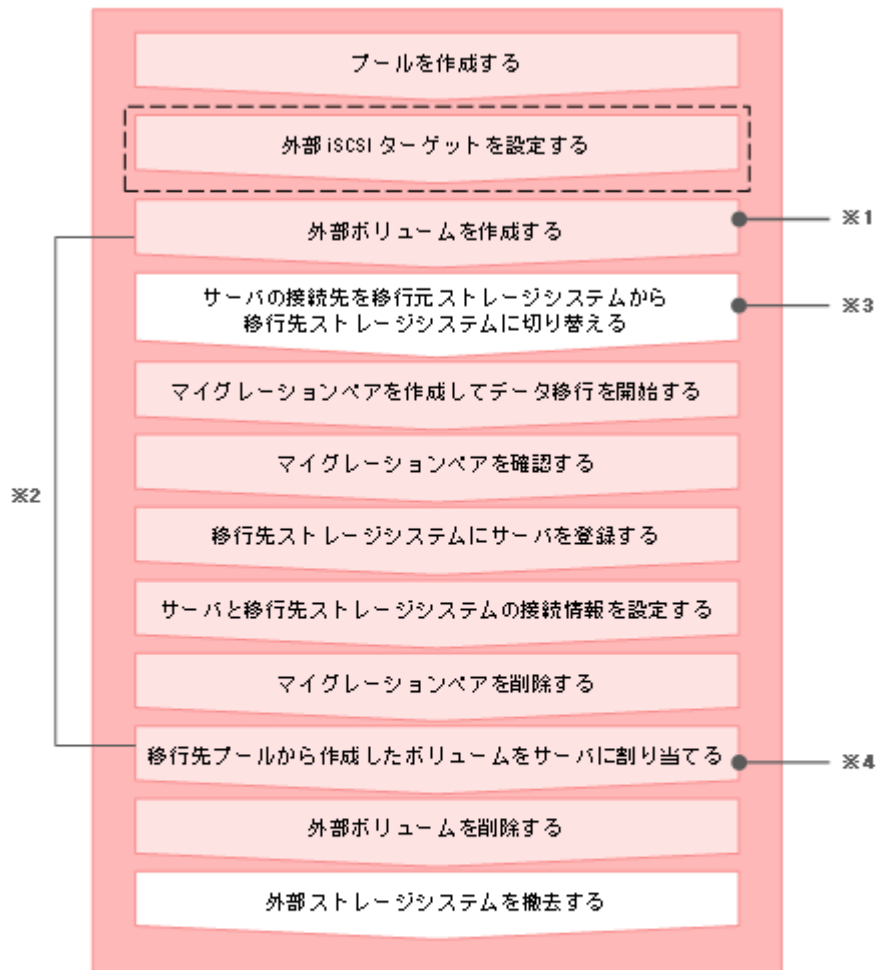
プールを作成する

外部iSCSIターゲットを設定する

外部ボリュームを作成する

※1

サーバの接続先を移行元ストレージシステムから移行先ストレージシステムに切り替える

※3

マイグレーションペアを作成してデータ移行を開始する

マイグレーションペアを確認する

※2

移行先ストレージシステムにサーバを登録する

サーバと移行先ストレージシステムの接続情報を設定する

マイグレーションペアを削除する

移行先プールから作成したボリュームをサーバに割り当てる

※4

外部ボリュームを削除する

外部ストレージシステムを撤去する